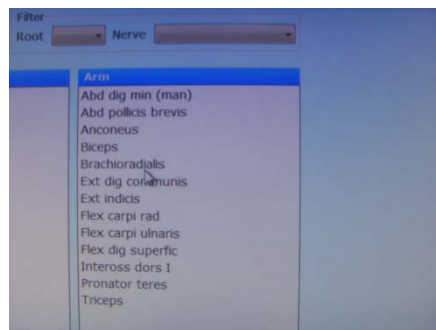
Filter
Root Nerve

Arm
Abd dig min (man)
Abd pollicis brevis
Anconeus
Biceps
Brachioradialis
Ext dig communis
Ext indicis
Flex carpi rad
Flex carpi ulnaris
Flex dig superfic
Inteross dors I
Pronator teres
Triceps